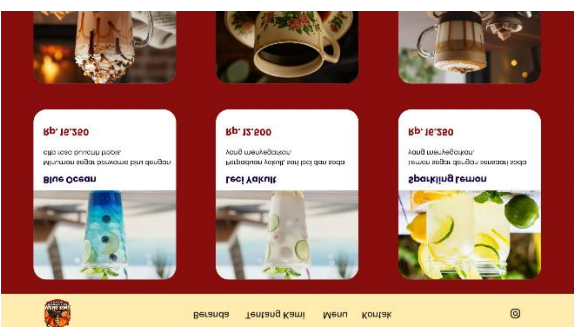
Rp. 16.250

Minuman segar berwarna biru dengan efek ocean, punch soda

Blue Ocean

Rp. 17.500

Perpaduan lychee dan teh dan soda yang menyegarkan

Leci Yakult

Rp. 16.250

lemon segar dengan sensasi soda yang menyegarkan

Sparkling Lemon

Beranda Tentang Kami Menu Kontak